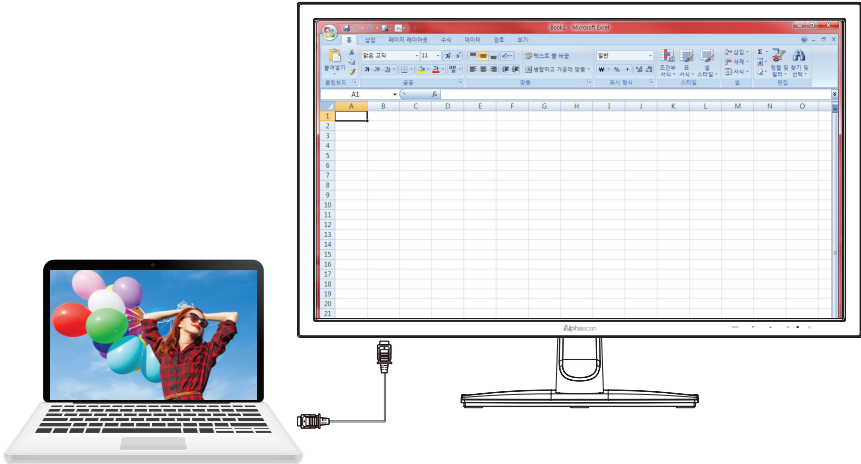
Book1 - Microsoft Excel

홈 삽입 페이지 레이아웃 수식 데이터 검토 보기

붙여넣기 맑은 고딕 11 텍스트 줄 바꿈 일반 조건부 서식 표 서식 셀 스타일 삽입 삭제 서식 정렬 및 필터 찾기 및 선택

클립보드 글꼴 맞춤 표시 형식 스타일 셀 편집

A1

| | A | B | C | D | E | F | G | H | I | J | K | L | M | N | O |
|---|---|---|---|---|---|---|---|---|---|---|---|---|---|---|---|
| 1 | | | | | | | | | | | | | | | |
| 2 | | | | | | | | | | | | | | | |
| 3 | | | | | | | | | | | | | | | |
| 4 | | | | | | | | | | | | | | | |
| 5 | | | | | | | | | | | | | | | |
| 6 | | | | | | | | | | | | | | | |
| 7 | | | | | | | | | | | | | | | |
| 8 | | | | | | | | | | | | | | | |
| 9 | | | | | | | | | | | | | | | |
| 10 | | | | | | | | | | | | | | | |
| 11 | | | | | | | | | | | | | | | |
| 12 | | | | | | | | | | | | | | | |
| 13 | | | | | | | | | | | | | | | |
| 14 | | | | | | | | | | | | | | | |
| 15 | | | | | | | | | | | | | | | |
| 16 | | | | | | | | | | | | | | | |
| 17 | | | | | | | | | | | | | | | |
| 18 | | | | | | | | | | | | | | | |
| 19 | | | | | | | | | | | | | | | |
| 20 | | | | | | | | | | | | | | | |
| 21 | | | | | | | | | | | | | | | |

Alphascan